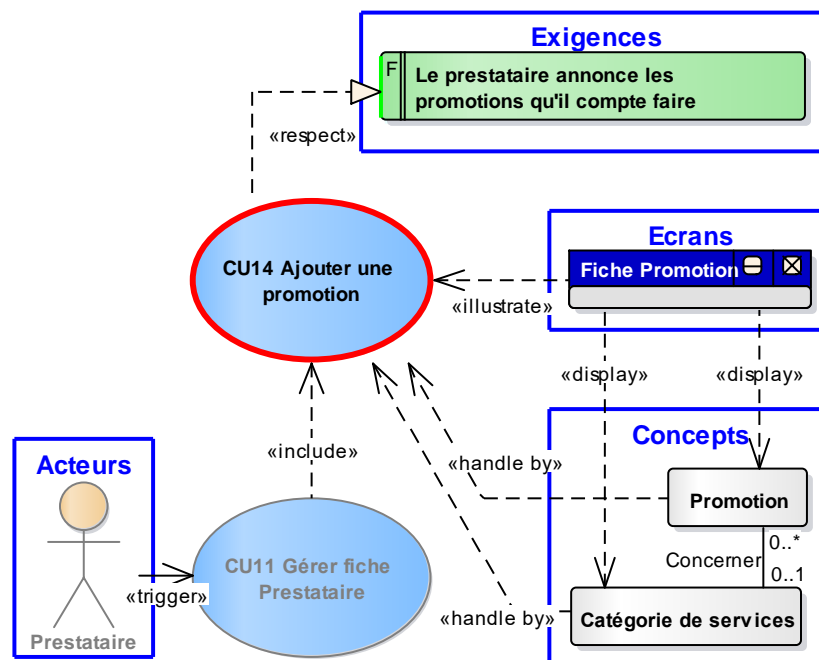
Exigences

F

Le prestataire annonce les promotions qu'il compte faire

«respect»

Ecrans

Fiche Promotion

CU14 Ajouter une promotion

«illustrate»

«display»

«display»

Concepts

«include»

«handle by»

Acteurs

Promotion

0..*

Concerner

0..1

CU11 Gérer fiche Prestataire

«trigger»

«handle by»

Catégorie de services

Prestataire